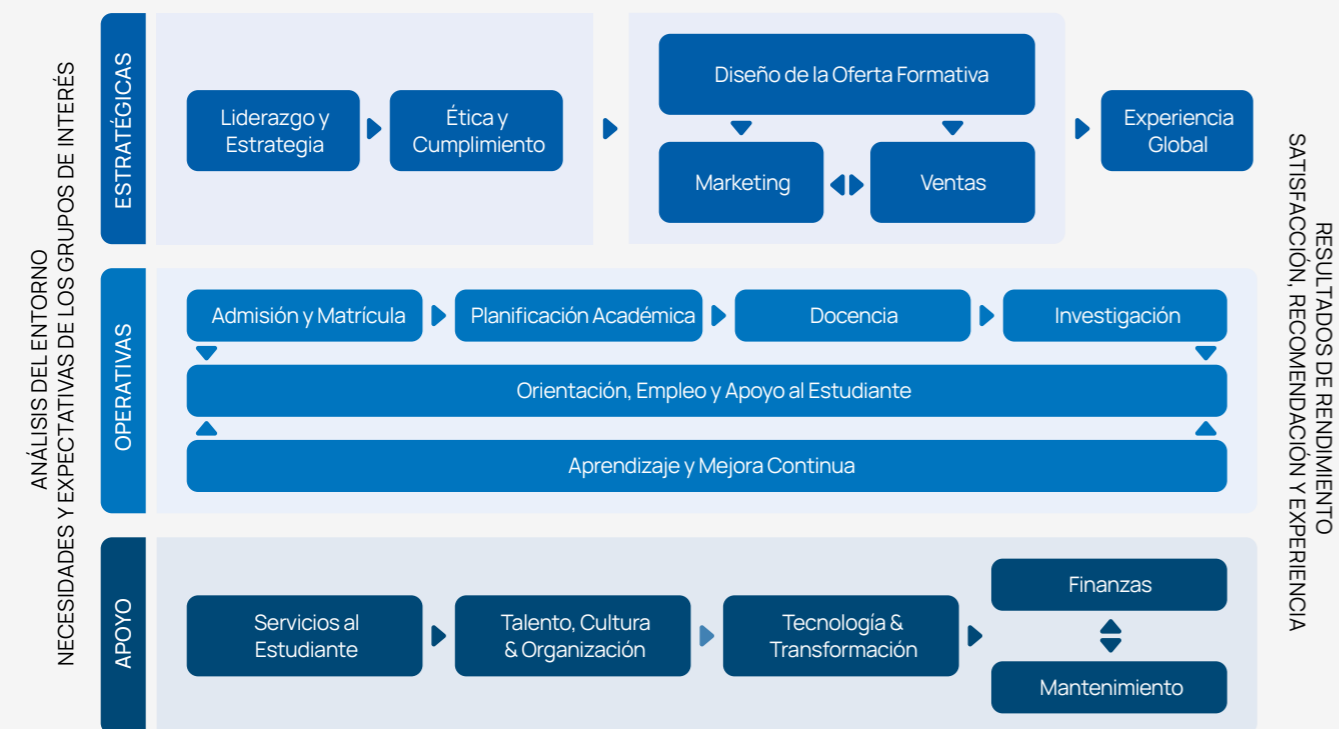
ANÁLISIS DEL ENTORNO
NECESIDADES Y EXPECTATIVAS DE LOS GRUPOS DE INTERÉS

ESTRATÉGICAS

Liderazgo y Estrategia

Ética y Cumplimiento

Diseño de la Oferta Formativa

Marketing

Ventas

Experiencia Global

OPERATIVAS

Admisión y Matrícula

Planificación Académica

Docencia

Investigación

Orientación, Empleo y Apoyo al Estudiante

Aprendizaje y Mejora Continua

APOYO

Servicios al Estudiante

Talento, Cultura & Organización

Tecnología & Transformación

Finanzas

Mantenimiento

RESULTADOS DE RENDIMIENTO
SATISFACCIÓN, RECOMENDACIÓN Y EXPERIENCIA